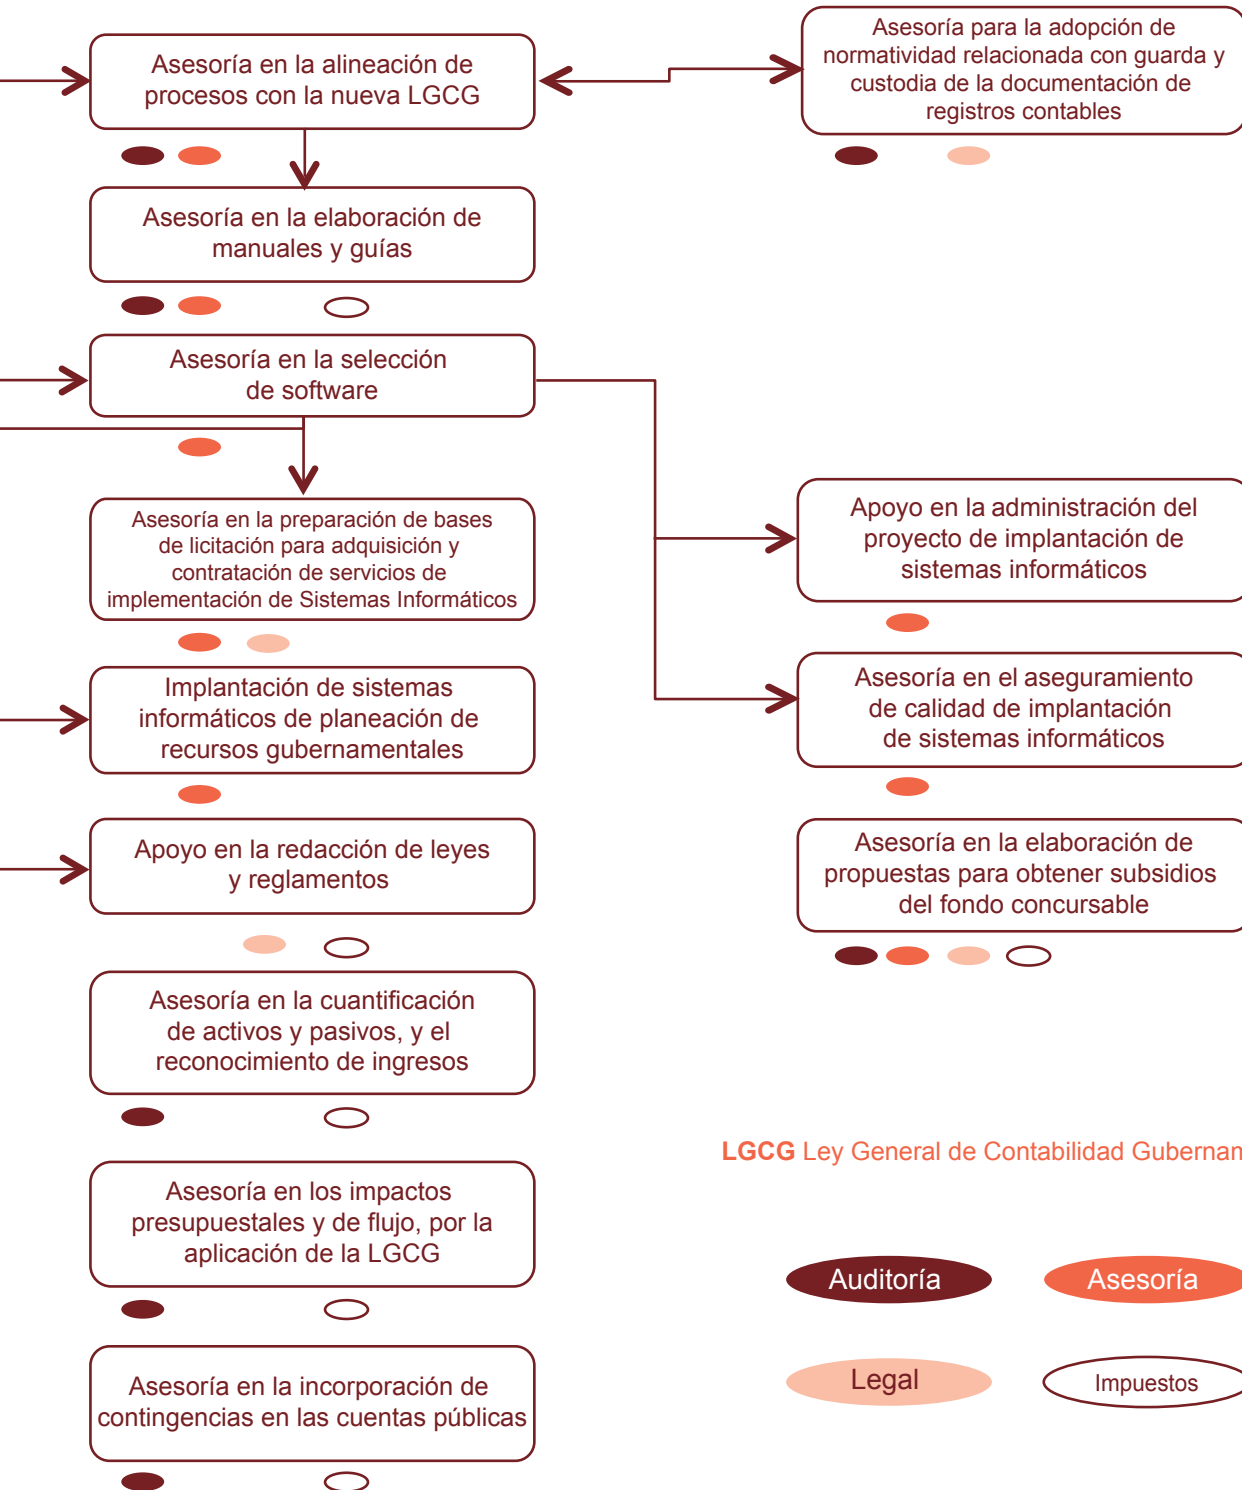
Asesoría en la alineación de procesos con la nueva LGCG

Asesoría para la adopción de normatividad relacionada con guarda y custodia de la documentación de registros contables

Asesoría en la elaboración de manuales y guías

Asesoría en la selección de software

Asesoría en la preparación de bases de licitación para adquisición y contratación de servicios de implementación de Sistemas Informáticos

Apoyo en la administración del proyecto de implantación de sistemas informáticos

Implantación de sistemas informáticos de planeación de recursos gubernamentales

Asesoría en el aseguramiento de calidad de implantación de sistemas informáticos

Apoyo en la redacción de leyes y reglamentos

Asesoría en la elaboración de propuestas para obtener subsidios del fondo concursable

Asesoría en la cuantificación de activos y pasivos, y el reconocimiento de ingresos

LGCG Ley General de Contabilidad Guberna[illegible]

Asesoría en los impactos presupuestales y de flujo, por la aplicación de la LGCG

Auditoría

Asesoría

Legal

Impuestos

Asesoría en la incorporación de contingencias en las cuentas públicas